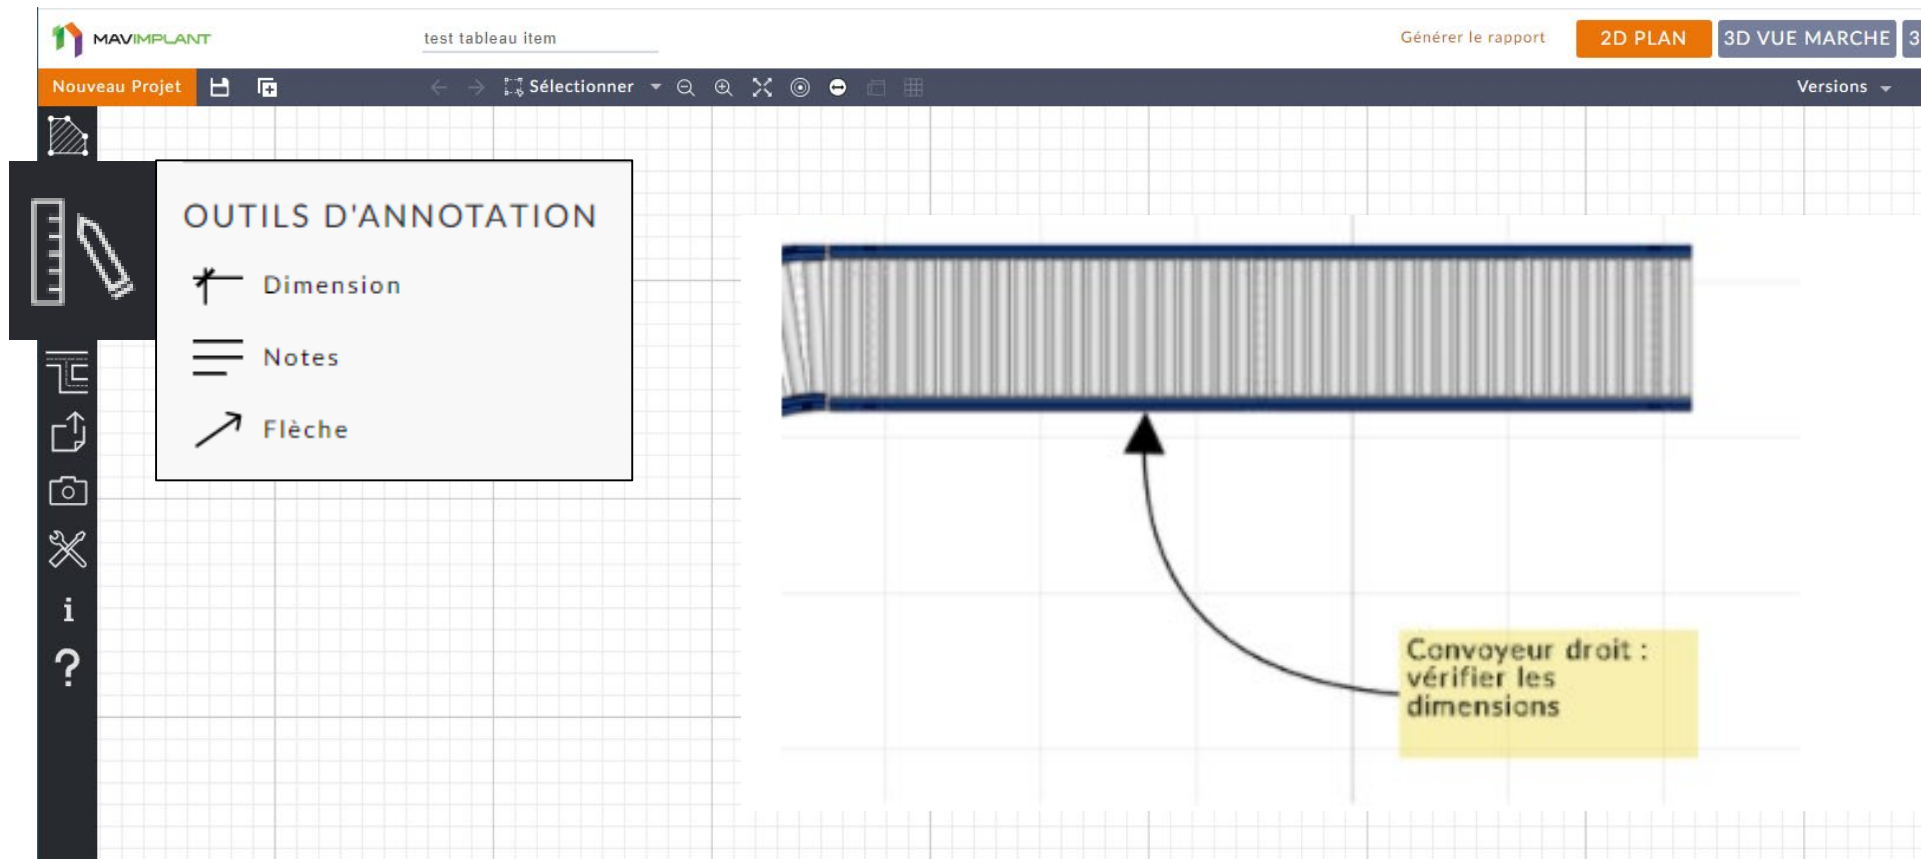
MAVIMPLANT

test tableau item

Générer le rapport

2D PLAN

3D VUE MARCHE

3

Nouveau Projet

Sélectionner

Versions

OUTILS D'ANNOTATION

Dimension

Notes

Flèche

i

?

Convoyeur droit : vérifier les dimensions